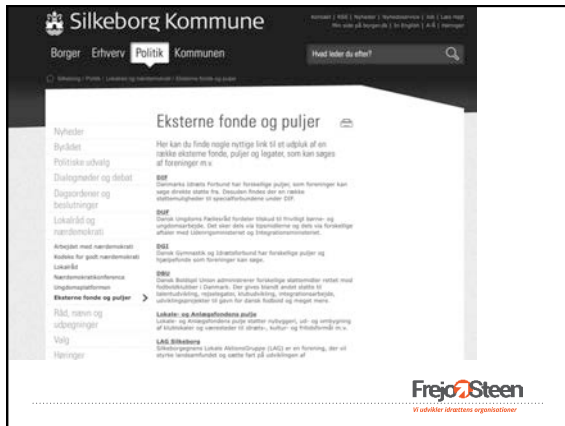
Silkeborg Kommune

Kontakt | RSS | Nyheder | Nyhedsservice | Job | Læs højt
Min side på borger.dk | In English | A-Å | Høringer

Borger Erhverv Politik Kommunen

Hvad leder du efter?

Silkeborg / Politik / Lokalråd og nærdemokrati / Eksterne fonde og puljer

Nyheder
Byrådet
Politiske udvalg
Dialogmøder og debat
Dagsordener og beslutninger
Lokalråd og nærdemokrati
Arbejdet med nærdemokrati
Kodeks for godt nærdemokrati
Lokalråd
Nærdemokratikonference
Ungdomsplatformen
Eksterne fonde og puljer
Råd, nævn og udpegninger
Valg
Høringer

Eksterne fonde og puljer

Her kan du finde nogle nyttige link til et udpluk af en række eksterne fonde, puljer og legater, som kan søges af foreninger m.v.

DIF
Danmarks Idræts Forbund har forskellige puljer, som foreninger kan søge direkte støtte fra. Desuden findes der en række støttemuligheder til specialforbundene under DIF.

DUF
Dansk Ungdoms Fællesråd fordeler tilskud til frivilligt børne- og ungdomsarbejde. Det sker dels via tipsmidlerne og dels via forskellige aftaler med Undervisningsministeriet og Integrationsministeriet.

DGI
Dansk Gymnastik og Idrætsforbund har forskellige puljer og hjælpefonde som foreninger kan søge.

DBU
Dansk Boldspil Union administrerer forskellige støttemidler rettet mod fodboldklubber i Danmark. Der gives blandt andet støtte til talentudvikling, rejsebegaten, klubudvikling, integrationsarbejde, udviklingsprojekter til gavn for dansk fodbold og meget mere.

Lokale- og Anlægsfondens pulje
Lokale- og Anlægsfondens pulje støtter nybyggeri, ud- og ombygning af klublokaler og værestedér til idræts-, kultur- og fritidsformål m.v.

LAG Silkeborg
Silkeborgegnens Lokale AktionsGruppe (LAG) er en forening, der vil styrke landsamfundet og sætte fart på udviklingen af

Frejo Steen
Vi udvikler idrættens organisationer